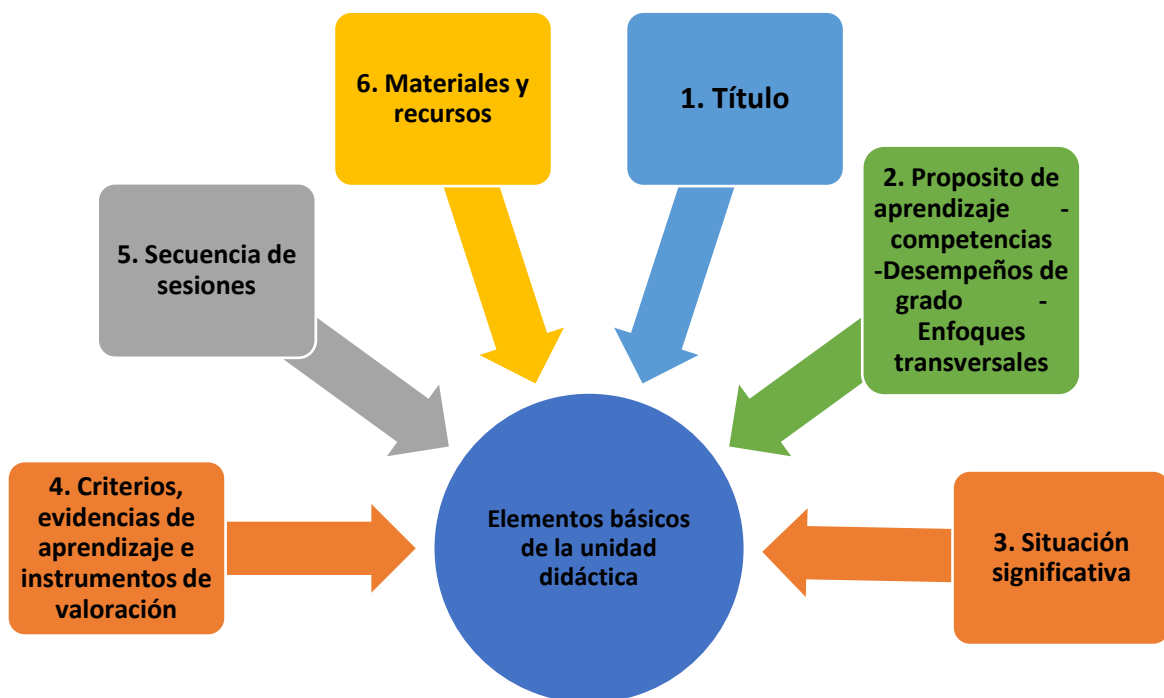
6. Materiales y recursos

1. Título

5. Secuencia de sesiones

2. Proposito de aprendizaje - competencias -Desempeños de grado - Enfoques transversales

4. Criterios, evidencias de aprendizaje e instrumentos de valoración

Elementos básicos de la unidad didáctica

3. Situación significativa